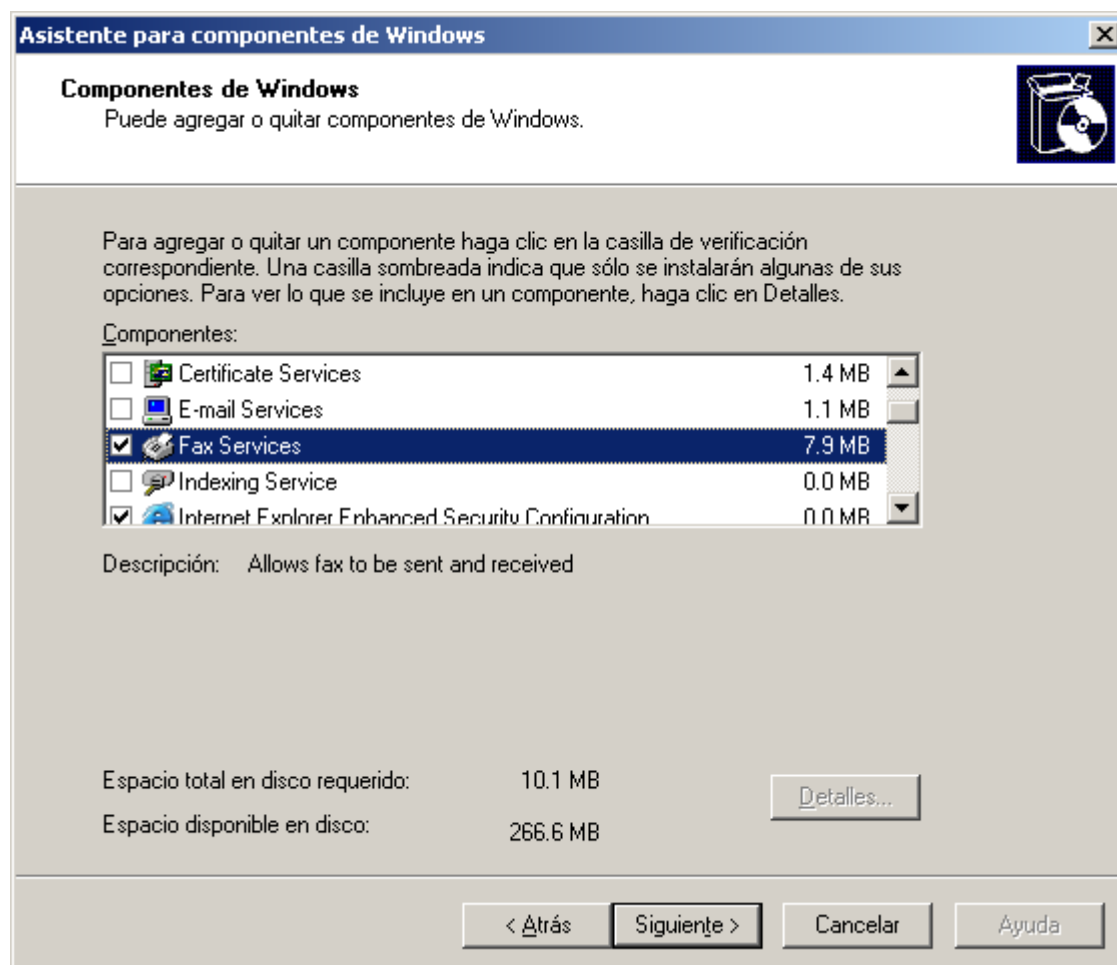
Asistente para componentes de Windows

Componentes de Windows
Puede agregar o quitar componentes de Windows.

Para agregar o quitar un componente haga clic en la casilla de verificación correspondiente. Una casilla sombreada indica que sólo se instalarán algunas de sus opciones. Para ver lo que se incluye en un componente, haga clic en Detalles.

Componentes:

| | | |
|---|---|---|
| ☐ | Certificate Services | 1.4 MB |
| ☐ | E-mail Services | 1.1 MB |
| ☑ | Fax Services | 7.9 MB |
| ☐ | Indexing Service | 0.0 MB |
| ☑ | Internet Explorer Enhanced Security Configuration | 0.0 MB |

Descripción: Allows fax to be sent and received

Espacio total en disco requerido: 10.1 MB
Espacio disponible en disco: 266.6 MB

Detalles...

< Atrás | Siguiente > | Cancelar | Ayuda